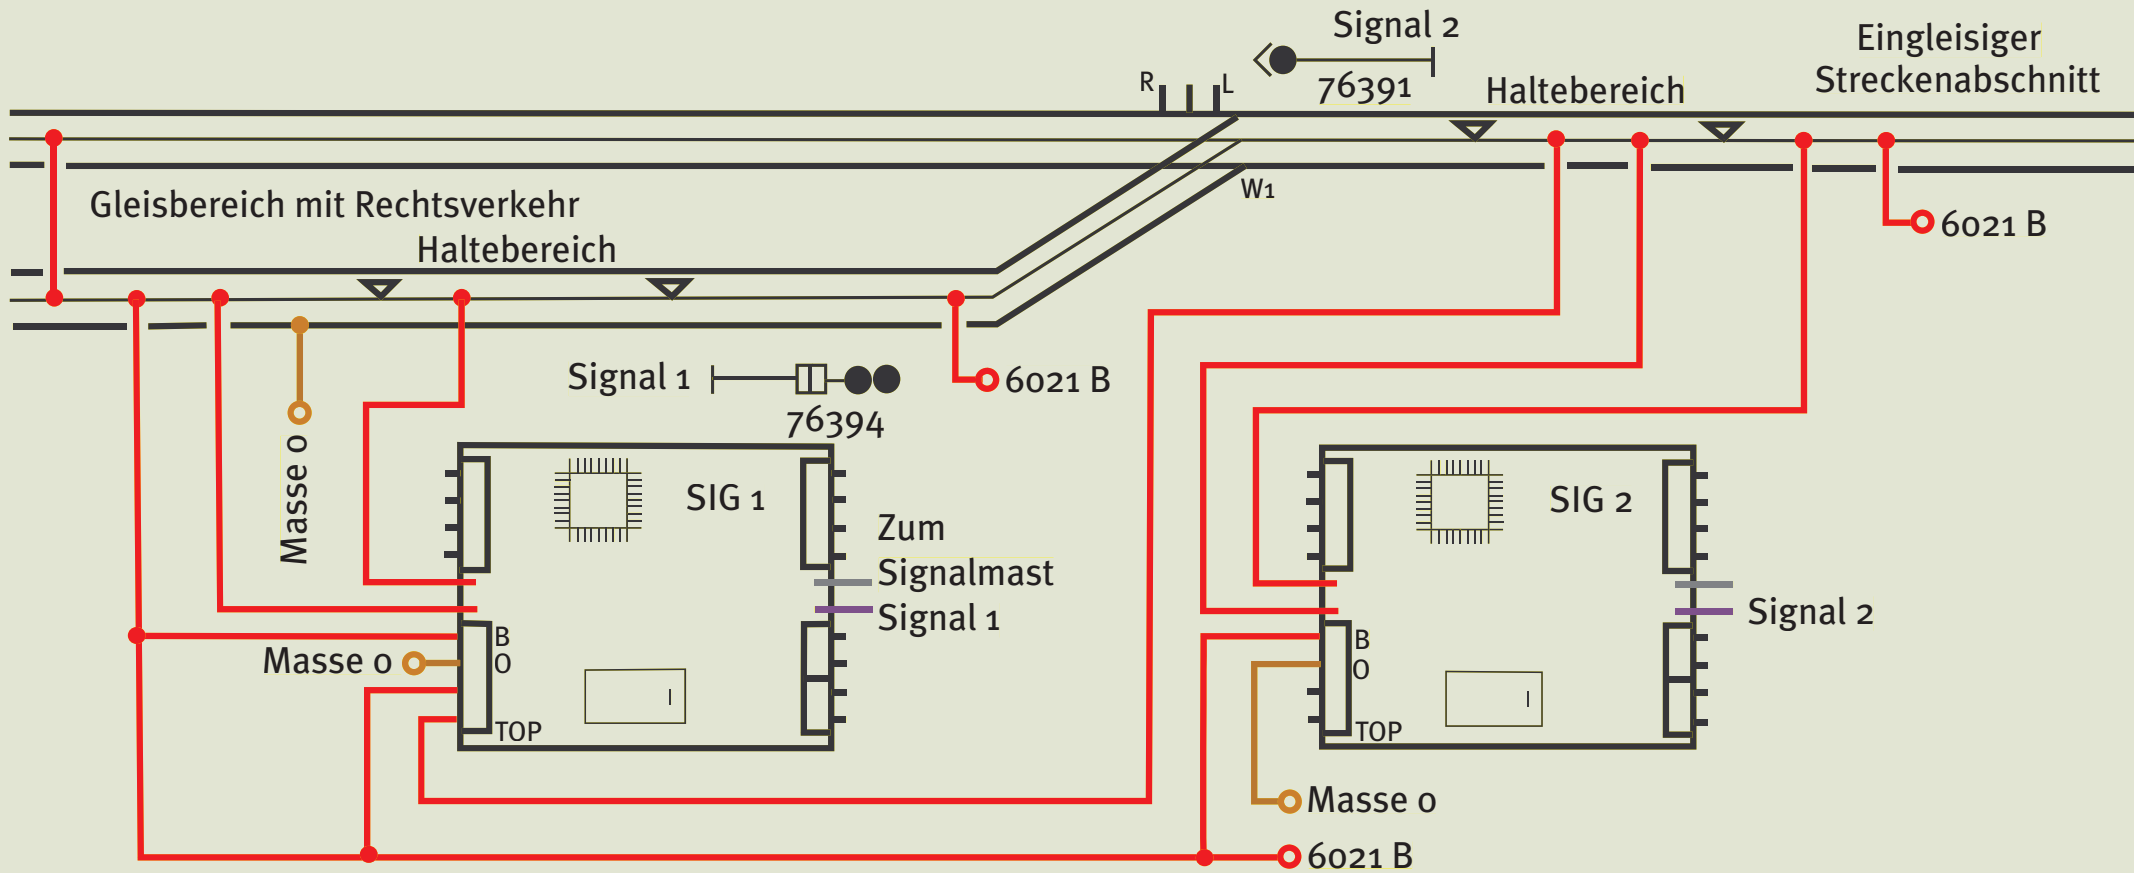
Signal 2
76391
R L
Haltebereich
Eingleisiger Streckenabschnitt
W1
6021 B
Gleisbereich mit Rechtsverkehr
Haltebereich
Signal 1
76394
6021 B
Masse 0
SIG 1
Zum Signalmast
Signal 1
B
O
TOP
Masse 0
SIG 2
Signal 2
B
O
TOP
Masse 0
6021 B